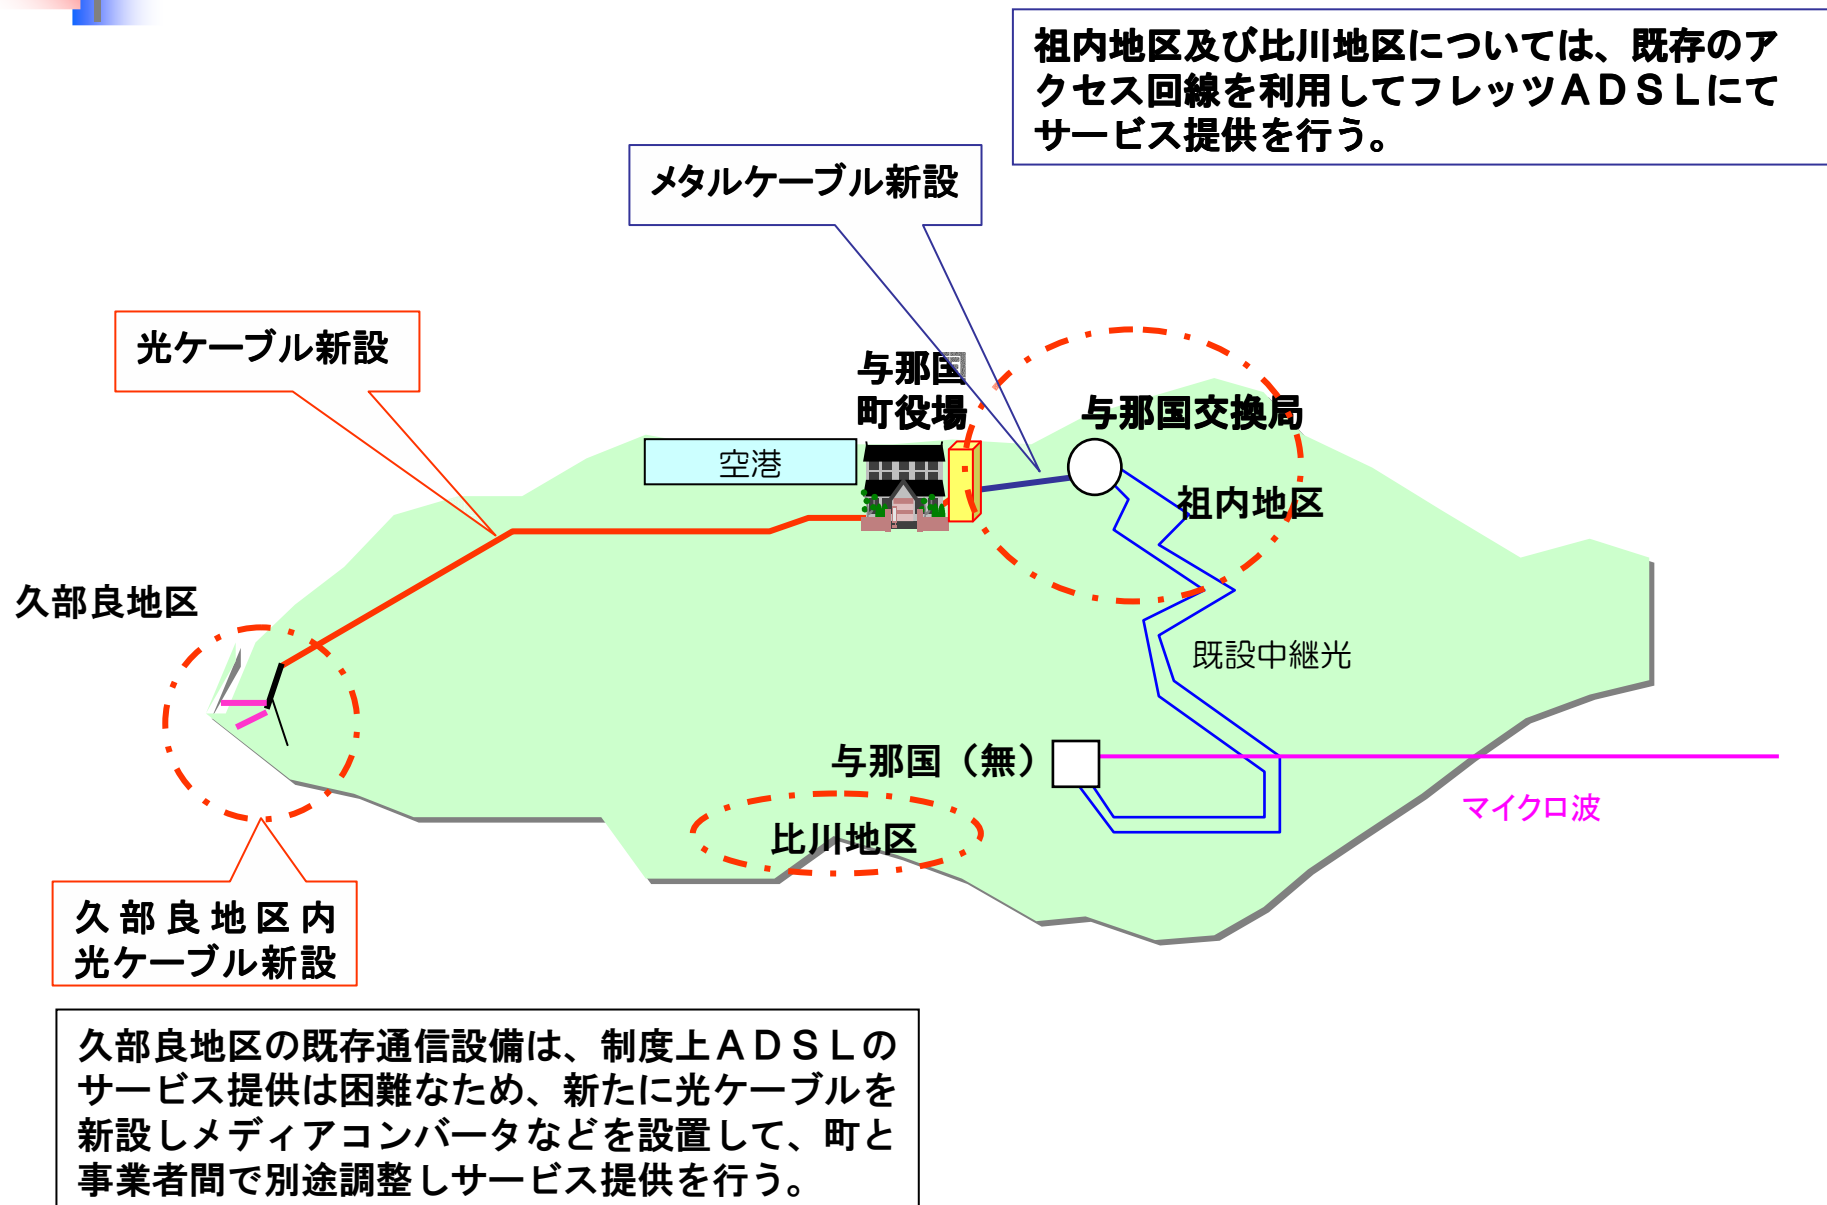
祖内地区及び比川地区については、既存のアクセス回線を利用してフレッツＡＤＳＬにてサービス提供を行う。

メタルケーブル新設

光ケーブル新設

与那国
町役場

与那国交換局

空港

祖内地区

久部良地区

既設中継光

与那国（無）

マイクロ波

比川地区

久部良地区内
光ケーブル新設

久部良地区の既存通信設備は、制度上ＡＤＳＬのサービス提供は困難なため、新たに光ケーブルを新設しメディアコンバータなどを設置して、町と事業者間で別途調整しサービス提供を行う。